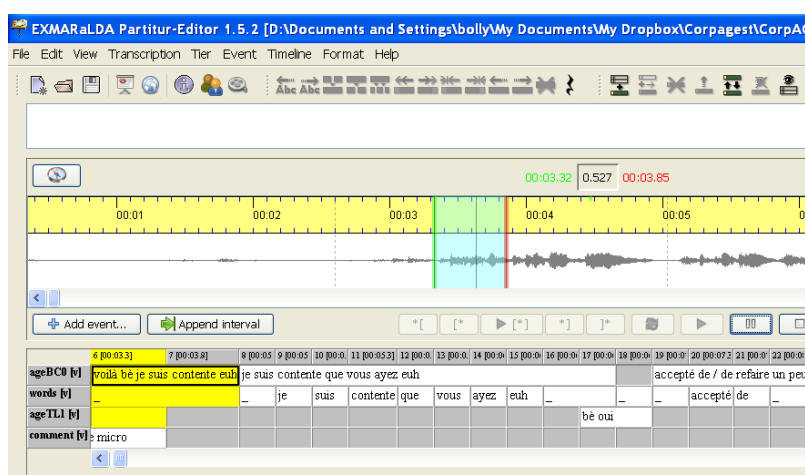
EXMARaLDA Partitur-Editor 1.5.2 [D:\Documents and Settings\bolly\My Documents\My Dropbox\Corpagest\CorpA

File Edit View Transcription Tier Event Timeline Format Help

00:03.32 0.527 00:03.85

00:01 00:02 00:03 00:04 00:05

Add event... Append interval

| | 6 [00:03.3] | 7 [00:03.8] | 8 [00:05 | 9 [00:05 | 10 [00:0 | 11 [00:05.3] | 12 [00:0 | 13 [00:0 | 14 [00:0 | 15 [00:0 | 16 [00:0 | 17 [00:0 | 18 [00:0 | 19 [00:0 | 20 [00:07.3] | 21 [00:0 | 22 [00: |
|---|---|---|---|---|---|---|---|---|---|---|---|---|---|---|---|---|---|
| ageBC0 [v] | voilà bè je suis contente euh | | je suis contente que vous ayez euh | | | | | | | | | | | accepté de / de refaire un peu | | | |
| words [v] | _ | | _ | je | suis | contente | que | vous | ayez | euh | _ | | _ | _ | accepté | de | _ |
| ageTL1 [v] | | | | | | | | | | | | bè oui | | | | | |
| comment [v] | e micro | | | | | | | | | | | | | | | | |